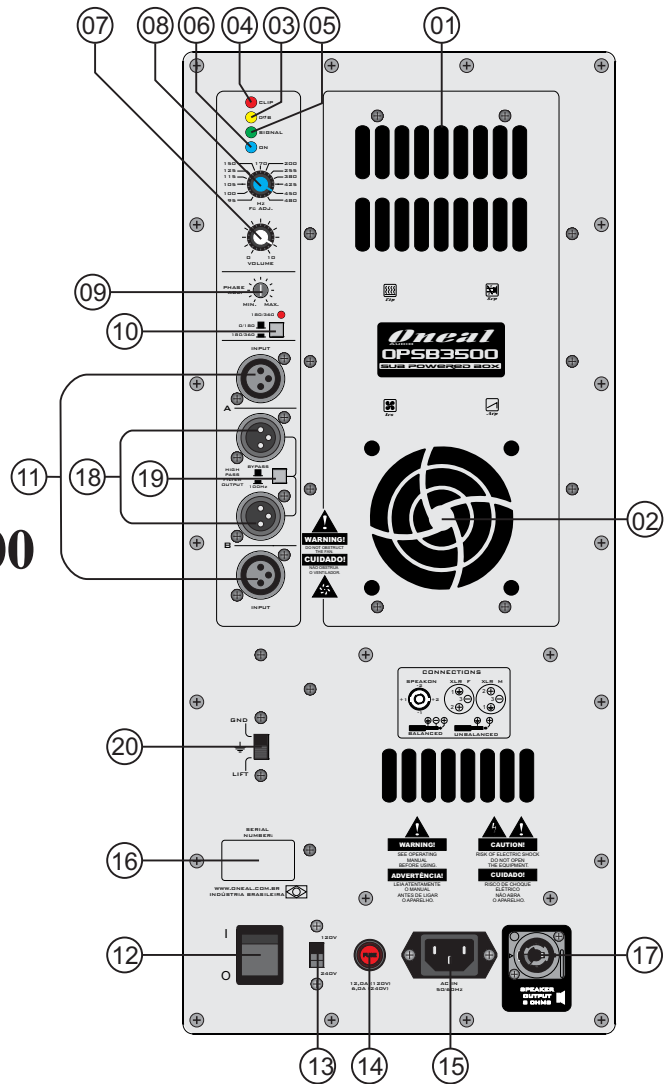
07 08 06 04 03 05 01

CLIP
OTS
SIGNAL
ON

150 170 200
125 255
115 380
105 425
100 450
95 480
HZ
FC ADJ.

0 10
VOLUME

09
PHASE
MIN. MAX.

10
180/360
0/180
180/360

INPUT
A

11 18 19
HIGH PASS OUTPUT
BYPASS
100Hz

B
INPUT

WARNING!
DO NOT OBSTRUCT THE FAN
CUIDADO!
NÃO OBSTRUA O VENTILADOR

Oneal
OPSB3500
SUB POWERED BOX

02

00

CONNECTIONS
SPEAKON XLR F XLR M
BALANCED UNBALANCED

20
GND
LIFT

16
SERIAL NUMBER:
WWW.ONEAL.COM.BR
INDÚSTRIA BRASILEIRA

WARNING!
SEE OPERATING MANUAL BEFORE USING.
ADVERTÊNCIA!
LEIA ATENTAMENTE O MANUAL ANTES DE LIGAR O APARELHO.

CAUTION!
RISK OF ELECTRIC SHOCK DO NOT OPEN THE EQUIPMENT.
CUIDADO!
RISCO DE CHOQUE ELÉTRICO NÃO ABRA O APARELHO.

12
I
O

120V
240V

12,0A(120V)
6,0A(240V)

AC IN
50/60Hz

SPEAKER OUTPUT 8 OHMS

17

13 14 15